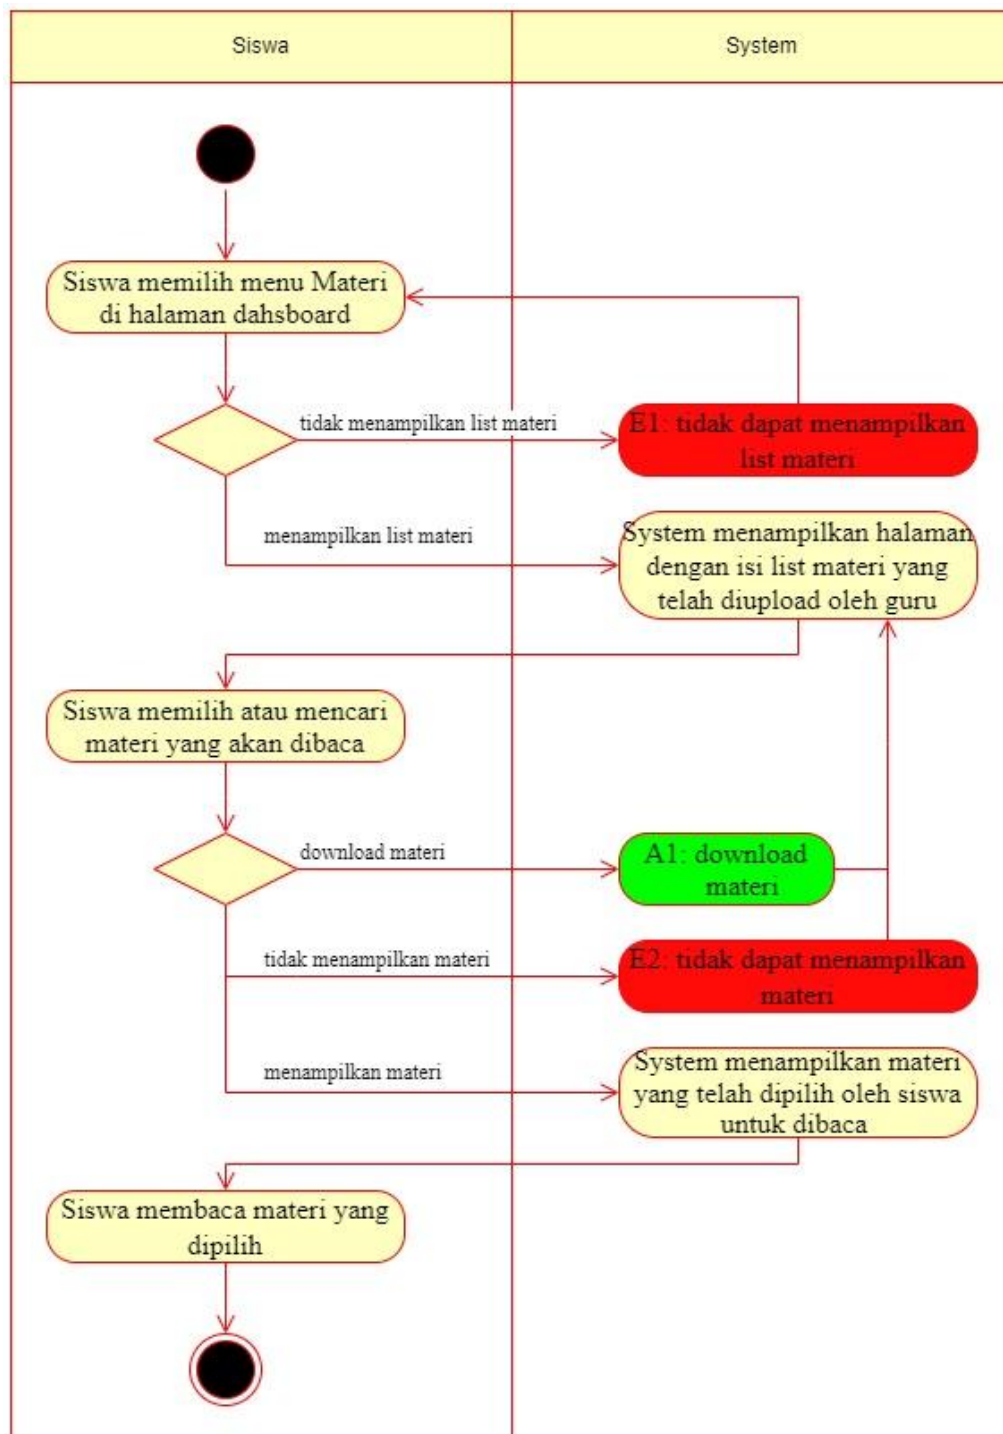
Siswa

System

Siswa memilih menu Materi di halaman dahsboard

tidak menampilkan list materi

E1: tidak dapat menampilkan list materi

menampilkan list materi

System menampilkan halaman dengan isi list materi yang telah diupload oleh guru

Siswa memilih atau mencari materi yang akan dibaca

download materi

A1: download materi

tidak menampilkan materi

E2: tidak dapat menampilkan materi

menampilkan materi

System menampilkan materi yang telah dipilih oleh siswa untuk dibaca

Siswa membaca materi yang dipilih